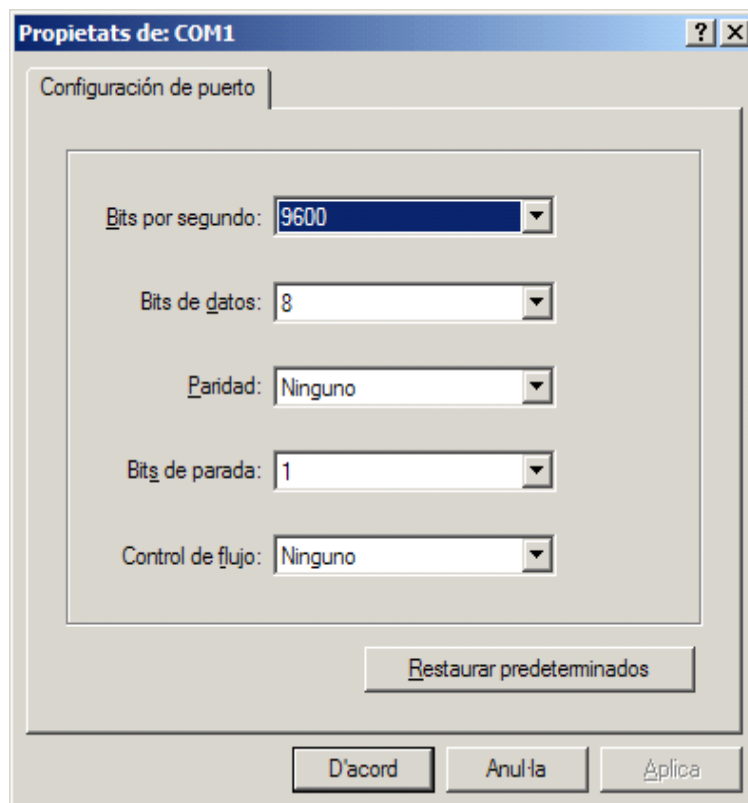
Propietats de: COM1

? X

Configuración de puerto

Bits por segundo: 9600

Bits de datos: 8

Paridad: Ninguno

Bits de parada: 1

Control de flujo: Ninguno

Restaurar predeterminados

D'acord

Anul·la

Aplica